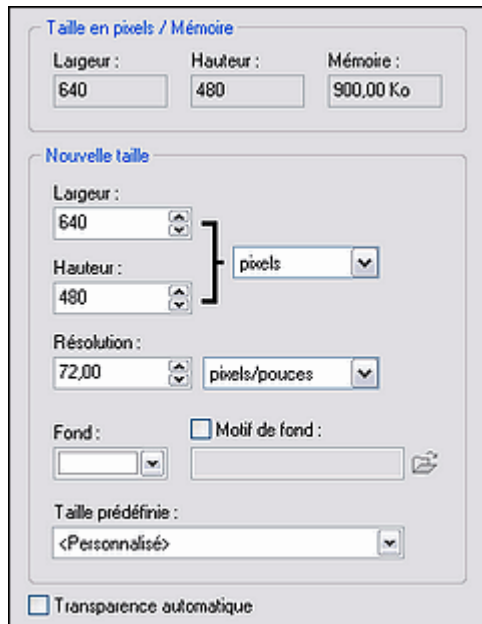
Taille en pixels / Mémoire

Largeur :
640

Hauteur :
480

Mémoire :
900,00 Ko

Nouvelle taille

Largeur :
640

Hauteur :
480

pixels

Résolution :
72,00

pixels/pouces

Fond :

Motif de fond :

Taille prédéfinie :
<Personnalisé>

Transparence automatique